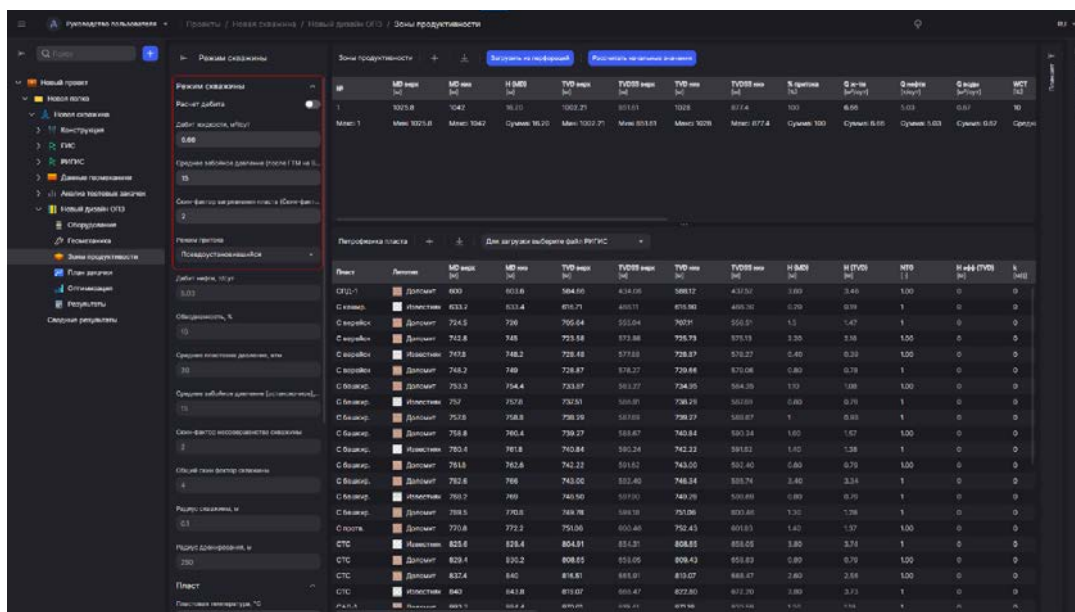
Руководство пользователя · Проекты / Новая скважина / Новый дизайн ОПЗ / Зоны продуктивности

Поиск

Новый проект
Новое поле
Новая скважина
Конструкция
ГИС
РИГИС
Данные промывания
Анализ тестовых закачек
Новый дизайн ОПЗ
Оборудование
Геометрика
Зоны продуктивности
План закачки
Оптимизация
Результаты
Сводные результаты

Режим скважины

Режим скважины
Расчет дебита
Дебит жидкости, м3/сут
0.00
Среднее забойное давление (после ГПМ на б...
15
Скин-фактор загрязнения пласта (Скин-факт...
2
Режим притока
Псевдоустановившийся
Дебит нефти, т/сут
5.03
Обводненность, %
10
Среднее пластовое давление, атм
30
Среднее забойное давление (установочное)...
15
Скин-фактор несовершенства скважины
2
Общий скин фактор скважины
4
Радиус скважины, м
0.1
Радиус дренирования, м
250
Пласт
Пластовая температура, °C

Зоны продуктивности + Загрузить из перфораций Рассчитать начальные значения

| № | MD верх [м] | MD низ [м] | H (MD) [м] | TVD верх [м] | TVDSS верх [м] | TVD низ [м] | TVDSS низ [м] | % притока [%] | Q ж-ти [м³/сут] | Q нефти [т/сут] | Q воды [м³/сут] | WCT [%] |
|---|---|---|---|---|---|---|---|---|---|---|---|---|
| 1 | 1025.8 | 1042 | 16.20 | 1002.21 | 851.51 | 1028 | 877.4 | 100 | 6.66 | 5.03 | 0.67 | 10 |
| Мин: 1 | Мин: 1025.8 | Мин: 1042 | Сумма: 16.20 | Мин: 1002.21 | Мин: 851.51 | Мин: 1028 | Мин: 877.4 | Сумма: 100 | Сумма: 6.66 | Сумма: 5.03 | Сумма: 0.67 | Средн |

Петрофизика пласта + Для загрузки выберите файл РИГИС

| Пласт | Литология | MD верх [м] | MD низ [м] | TVD верх [м] | TVDSS верх [м] | TVD низ [м] | TVDSS низ [м] | H (MD) [м] | H (TVD) [м] | NTG [-] | H эфф (TVD) [м] | k [мД] |
|---|---|---|---|---|---|---|---|---|---|---|---|---|
| ОПД-1 | Доломит | 600 | 603.6 | 584.66 | 434.06 | 588.12 | 437.52 | 3.60 | 3.46 | 1.00 | 0 | 0 |
| С кизил. | Известняк | 633.2 | 633.4 | 615.71 | 465.11 | 615.90 | 465.30 | 0.20 | 0.19 | 1 | 0 | 0 |
| С верейск | Доломит | 724.5 | 726 | 705.64 | 555.04 | 707.11 | 556.51 | 1.5 | 1.47 | 1 | 0 | 0 |
| С верейск | Доломит | 742.8 | 745 | 723.58 | 572.98 | 725.73 | 575.13 | 2.20 | 2.16 | 1.00 | 0 | 0 |
| С верейск | Известняк | 747.8 | 748.2 | 728.48 | 577.88 | 728.87 | 578.27 | 0.40 | 0.39 | 1 | 0 | 0 |
| С верейск | Доломит | 748.2 | 749 | 728.87 | 578.27 | 729.66 | 579.06 | 0.80 | 0.78 | 1 | 0 | 0 |
| С башкир. | Доломит | 753.3 | 754.4 | 733.87 | 583.27 | 734.95 | 584.35 | 1.10 | 1.08 | 1.00 | 0 | 0 |
| С башкир. | Известняк | 757 | 757.8 | 737.51 | 586.91 | 738.29 | 587.69 | 0.80 | 0.79 | 1 | 0 | 0 |
| С башкир. | Доломит | 757.8 | 758.8 | 738.29 | 587.69 | 739.27 | 588.67 | 1 | 0.98 | 1 | 0 | 0 |
| С башкир. | Доломит | 758.8 | 760.4 | 739.27 | 588.67 | 740.84 | 590.24 | 1.60 | 1.57 | 1.00 | 0 | 0 |
| С башкир. | Известняк | 760.4 | 761.8 | 740.84 | 590.24 | 742.22 | 591.62 | 1.40 | 1.38 | 1 | 0 | 0 |
| С башкир. | Доломит | 761.8 | 762.6 | 742.22 | 591.62 | 743.00 | 592.40 | 0.80 | 0.78 | 1.00 | 0 | 0 |
| С башкир. | Доломит | 762.6 | 766 | 743.00 | 592.40 | 746.34 | 595.74 | 3.40 | 3.34 | 1 | 0 | 0 |
| С башкир. | Известняк | 769.2 | 769 | 749.50 | 597.90 | 749.29 | 598.69 | 0.80 | 0.79 | 1 | 0 | 0 |
| С башкир. | Доломит | 769.5 | 770.8 | 749.78 | 599.18 | 751.06 | 600.46 | 1.30 | 1.28 | 1 | 0 | 0 |
| С прота. | Доломит | 770.8 | 772.2 | 751.06 | 600.46 | 752.43 | 601.83 | 1.40 | 1.37 | 1.00 | 0 | 0 |
| СТС | Известняк | 825.6 | 829.4 | 804.91 | 654.31 | 808.55 | 658.05 | 3.80 | 3.74 | 1 | 0 | 0 |
| СТС | Доломит | 829.4 | 830.2 | 808.65 | 658.05 | 809.43 | 658.83 | 0.80 | 0.79 | 1.00 | 0 | 0 |
| СТС | Доломит | 837.4 | 840 | 816.51 | 665.91 | 819.07 | 668.47 | 2.60 | 2.56 | 1.00 | 0 | 0 |
| СТС | Известняк | 840 | 843.8 | 819.07 | 668.47 | 822.80 | 672.20 | 3.80 | 3.73 | 1 | 0 | 0 |
| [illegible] | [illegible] | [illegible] | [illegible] | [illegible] | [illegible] | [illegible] | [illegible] | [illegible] | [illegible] | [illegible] | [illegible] | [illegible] |